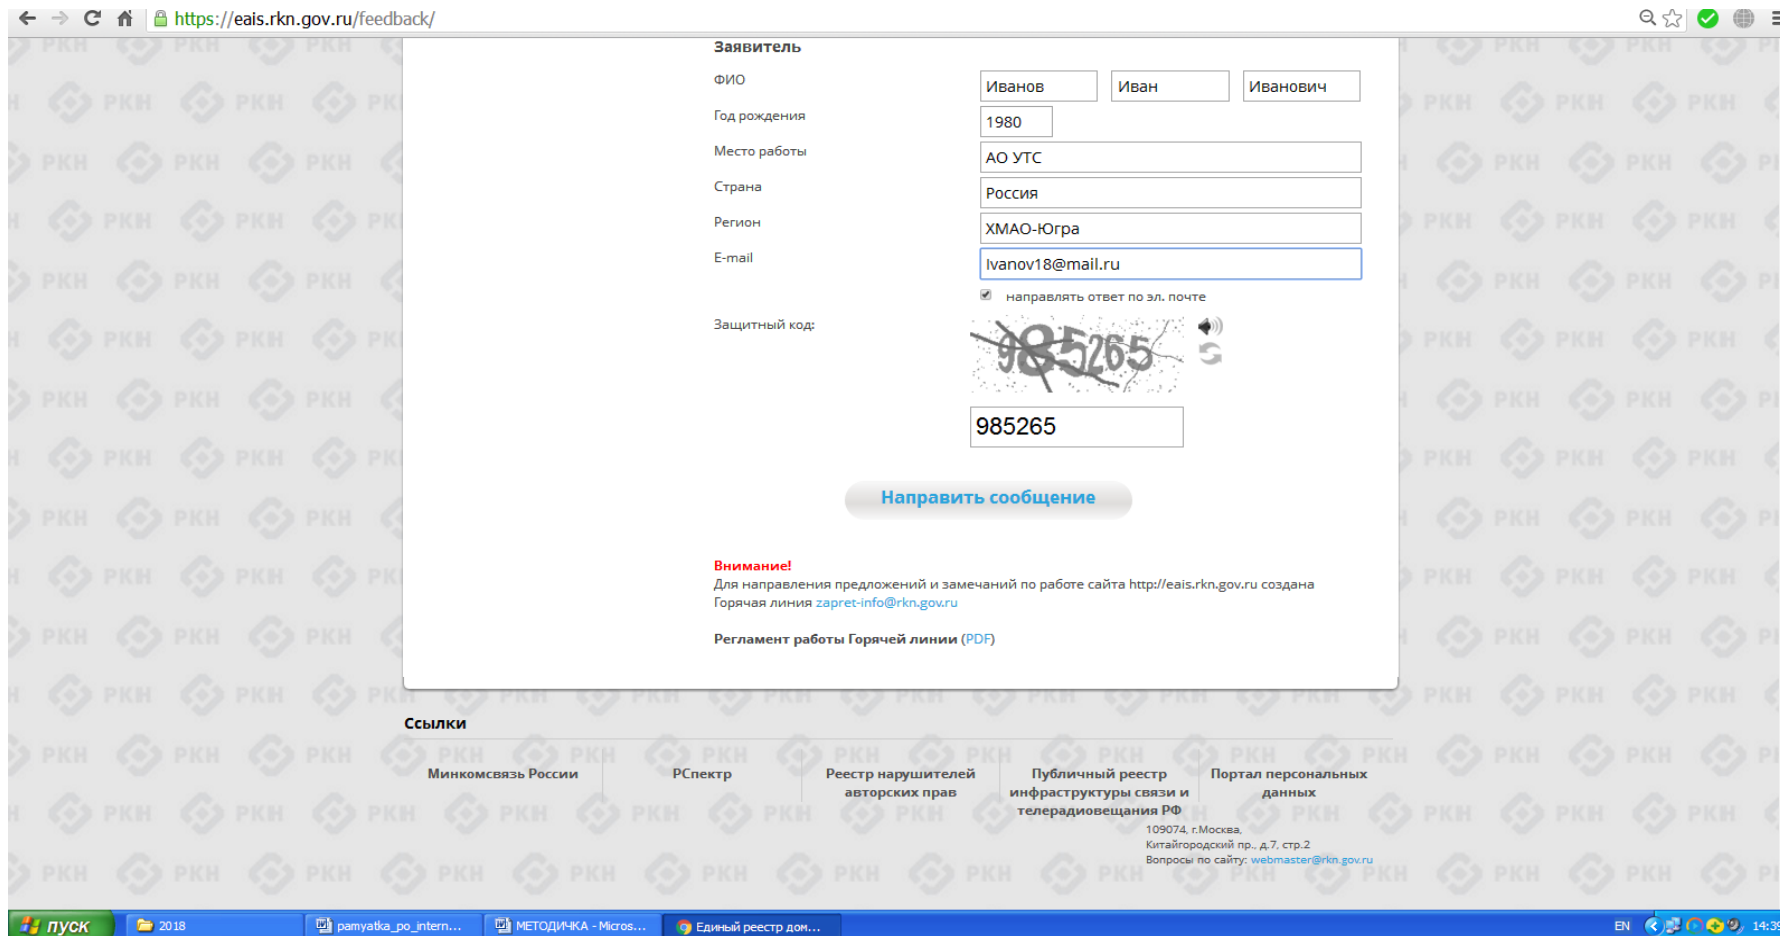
https://eais.rkn.gov.ru/feedback/

Заявитель

ФИО | Иванов | Иван | Иванович

Год рождения | 1980

Место работы | АО УТС

Страна | Россия

Регион | ХМАО-Югра

E-mail | Ivanov18@mail.ru

направлять ответ по эл. почте

Защитный код:

985265

Направить сообщение

Внимание!
Для направления предложений и замечаний по работе сайта http://eais.rkn.gov.ru создана Горячая линия zapret-info@rkn.gov.ru

Регламент работы Горячей линии (PDF)

Ссылки

Минкомсвязь России

РСпектр

Реестр нарушителей авторских прав

Публичный реестр инфраструктуры связи и телерадиовещания РФ

Портал персональных данных

109074, г.Москва,
Китайгородский пр., д.7, стр.2
Вопросы по сайту: webmaster@rkn.gov.ru

пуск | 2018 | pamyatka_po_intern... | МЕТОДИЧКА - Micros... | Единый реестр дом...

EN 14:39